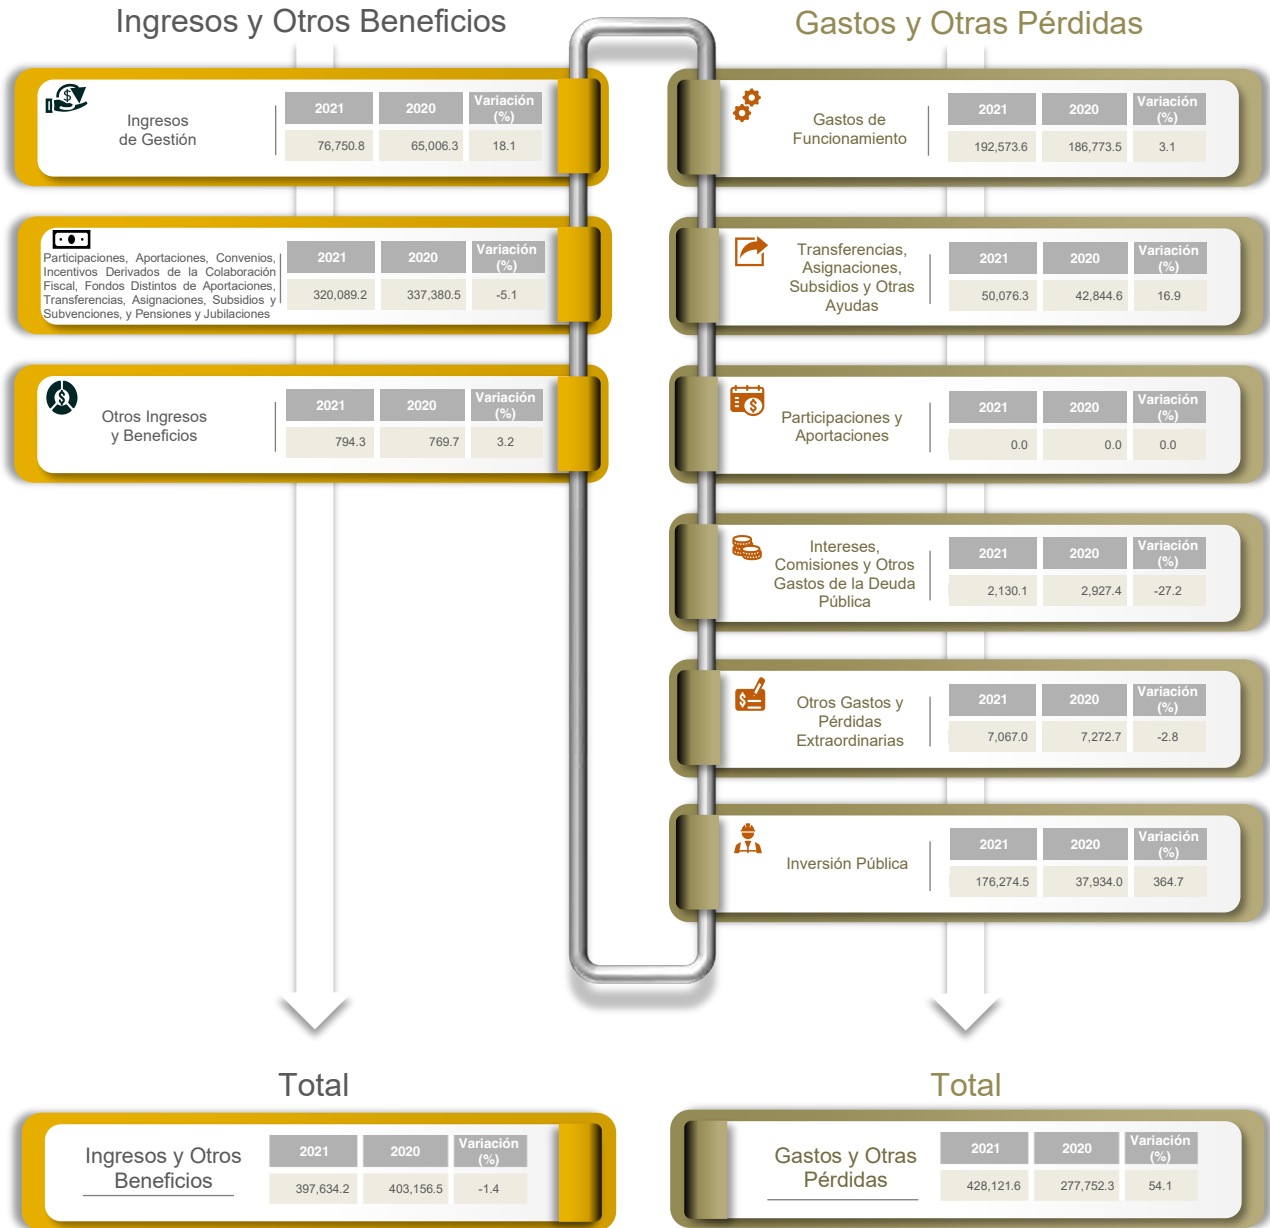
Ingresos y Otros Beneficios

Gastos y Otras Pérdidas

Ingresos de Gestión

| 2021 | 2020 | Variación (%) |
|---|---|---|
| 76,750.8 | 65,006.3 | 18.1 |

Participaciones, Aportaciones, Convenios, Incentivos Derivados de la Colaboración Fiscal, Fondos Distintos de Aportaciones, Transferencias, Asignaciones, Subsidios y Subvenciones, y Pensiones y Jubilaciones

| 2021 | 2020 | Variación (%) |
|---|---|---|
| 320,089.2 | 337,380.5 | -5.1 |

Otros Ingresos y Beneficios

| 2021 | 2020 | Variación (%) |
|---|---|---|
| 794.3 | 769.7 | 3.2 |

Gastos de Funcionamiento

| 2021 | 2020 | Variación (%) |
|---|---|---|
| 192,573.6 | 186,773.5 | 3.1 |

Transferencias, Asignaciones, Subsidios y Otras Ayudas

| 2021 | 2020 | Variación (%) |
|---|---|---|
| 50,076.3 | 42,844.6 | 16.9 |

Participaciones y Aportaciones

| 2021 | 2020 | Variación (%) |
|---|---|---|
| 0.0 | 0.0 | 0.0 |

Intereses, Comisiones y Otros Gastos de la Deuda Pública

| 2021 | 2020 | Variación (%) |
|---|---|---|
| 2,130.1 | 2,927.4 | -27.2 |

Otros Gastos y Pérdidas Extraordinarias

| 2021 | 2020 | Variación (%) |
|---|---|---|
| 7,067.0 | 7,272.7 | -2.8 |

Inversión Pública

| 2021 | 2020 | Variación (%) |
|---|---|---|
| 176,274.5 | 37,934.0 | 364.7 |

Total

Ingresos y Otros Beneficios

| 2021 | 2020 | Variación (%) |
|---|---|---|
| 397,634.2 | 403,156.5 | -1.4 |

Total

Gastos y Otras Pérdidas

| 2021 | 2020 | Variación (%) |
|---|---|---|
| 428,121.6 | 277,752.3 | 54.1 |